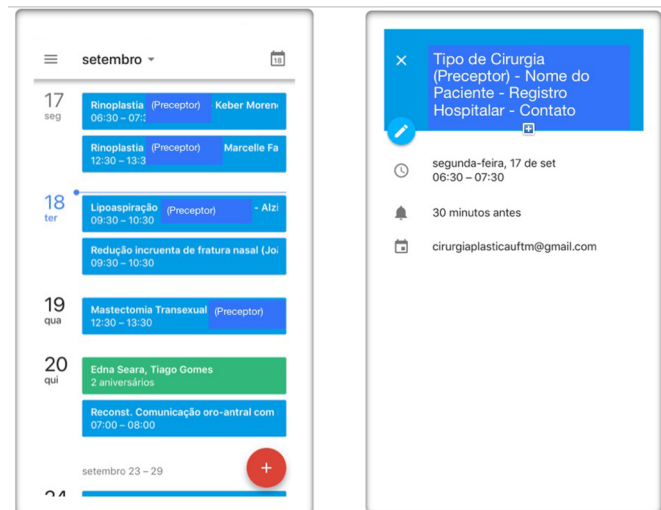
setembro

18

17
seg

Rinoplastia (Preceptor) Keber Moren
06:30 – 07:3

Rinoplastia (Preceptor) Marcelle Fa
12:30 – 13:3

18
ter

Lipoaspiração (Preceptor) - Alzi
09:30 – 10:30

Redução incruenta de fratura nasal (Jo
09:30 – 10:30

19
qua

Mastectomia Transexual (Preceptor)
12:30 – 13:30

20
qui

Edna Seara, Tiago Gomes
2 aniversários

Reconst. Comunicação oro-antral com
07:00 – 08:00

setembro 23 – 29

+

Tipo de Cirurgia (Preceptor) - Nome do Paciente - Registro Hospitalar - Contato

segunda-feira, 17 de set
06:30 – 07:30

30 minutos antes

cirurgiaplasticauftm@gmail.com